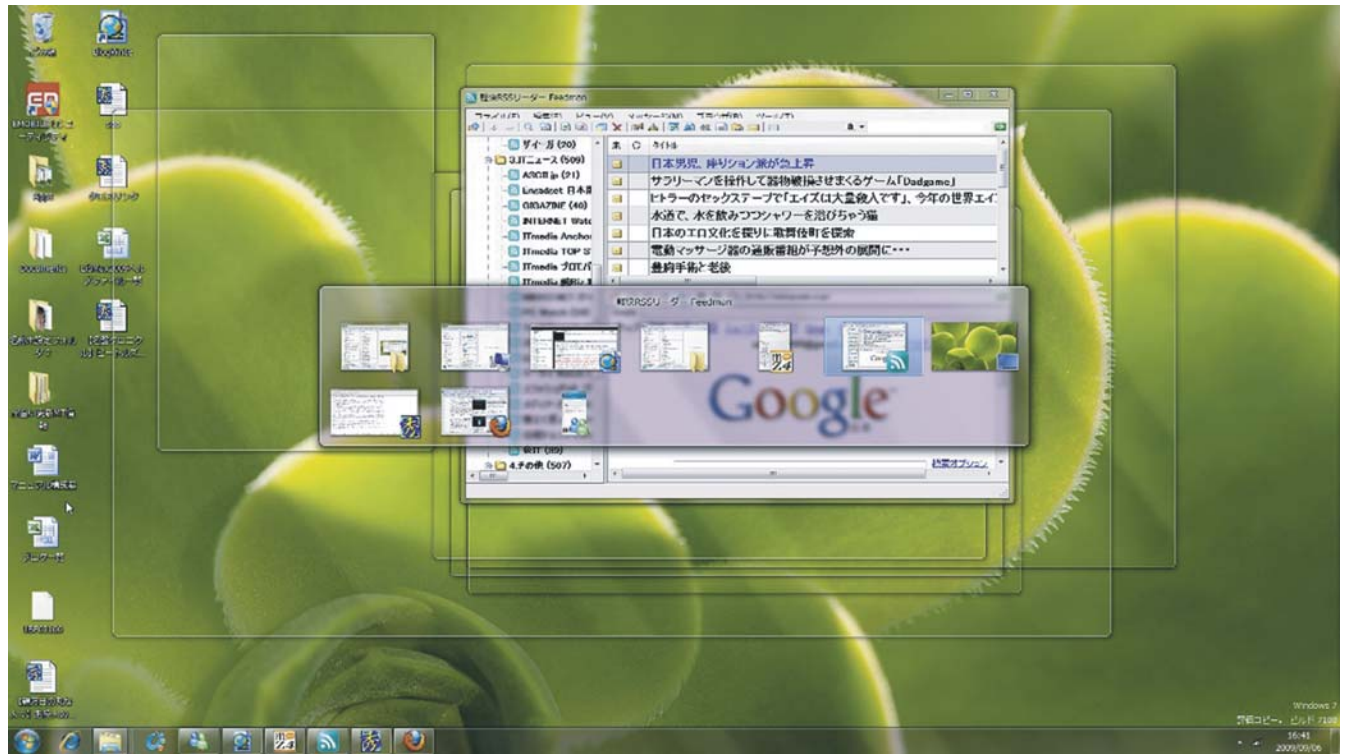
軽快RSSリーダー Feedmin

ザイーガ (20)
3.ITニュース (509)
ASCII.jp (21)
Engadget 日本
GIGAZINE (40)
INTERNET Watc
ITmedia Ancho
ITmedia TOP S
ITmedia プロバ
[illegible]
4.その他 (507)

未 タイトル
日本男児、摂りション派が急上昇
サラリーマンを操作して器物破損させまくるゲーム「Dadgame」
ヒトラーのセックステープで「エイズは大量殺人です」。今年の世界エイズ
水道で、水を飲みつつシャワーを浴びちゃう猫
日本のエロ文化を探りに秋葉原を探索
電動マッサージ器の通販番組が予想外の展開に・・・
最狗手術と老後

軽快RSSリーダー Feedmin

Google

検索オプション

Windows 7
評価コピー。ビルド 7100
16:41
2009/09/06